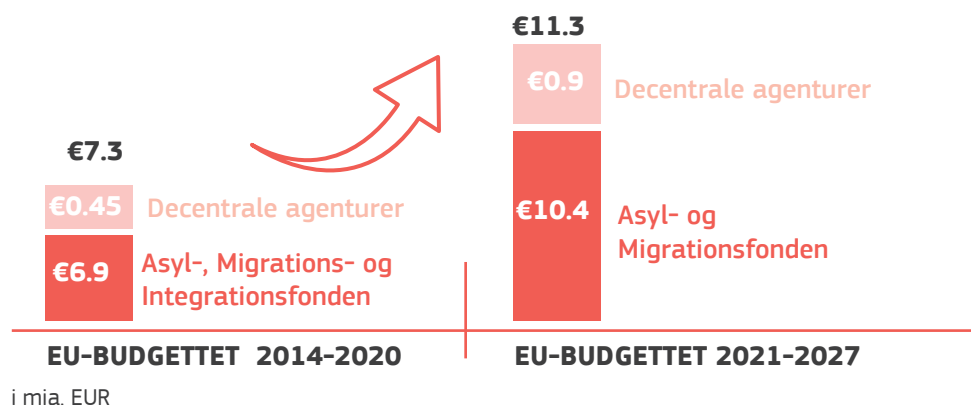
€7.3

€0.45 Decentrale agenturer

€6.9 Asyl-, Migrations- og Integrationsfonden

€11.3

€0.9 Decentrale agenturer

€10.4 Asyl- og Migrationsfonden

EU-BUDGETTET 2014-2020

EU-BUDGETTET 2021-2027

i mia. EUR